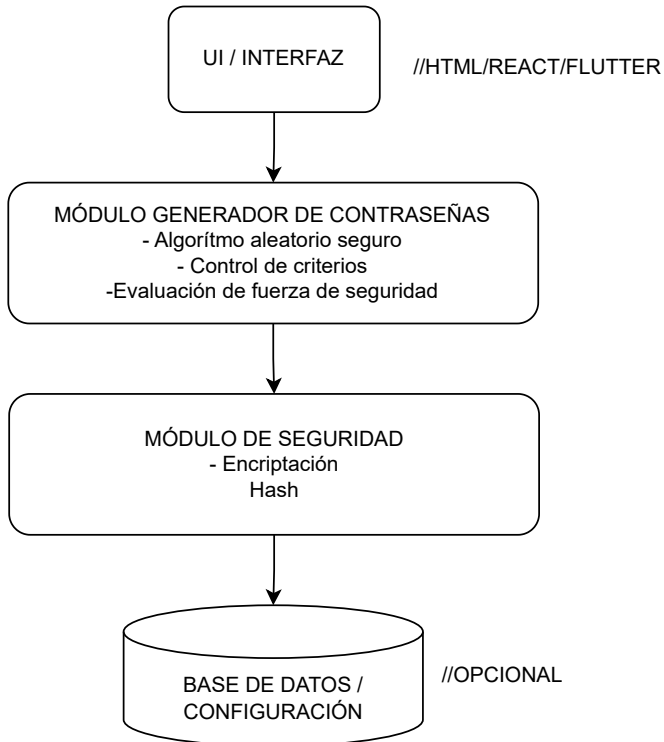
UI / INTERFAZ

//HTML/REACT/FLUTTER

MÓDULO GENERADOR DE CONTRASEÑAS
- Algorítmo aleatorio seguro
- Control de criterios
-Evaluación de fuerza de seguridad

MÓDULO DE SEGURIDAD
- Encriptación
Hash

BASE DE DATOS / CONFIGURACIÓN

//OPCIONAL